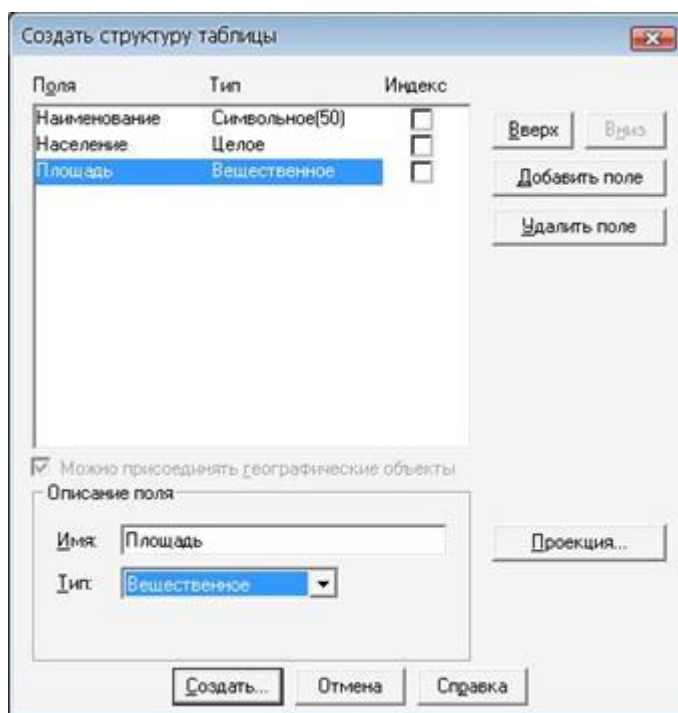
Создать структуру таблицы

| Поля | Тип | Индекс |
|---|---|---|
| Наименование | Символьное(50) | |
| Население | Целое | |
| Площадь | Вещественное | |

Вверх
Вниз
Добавить поле
Удалить поле

Можно присоединять географические объекты

Описание поля

Имя: Площадь

Тип: Вещественное

Проекция...

Создать...
Отмена
Справка